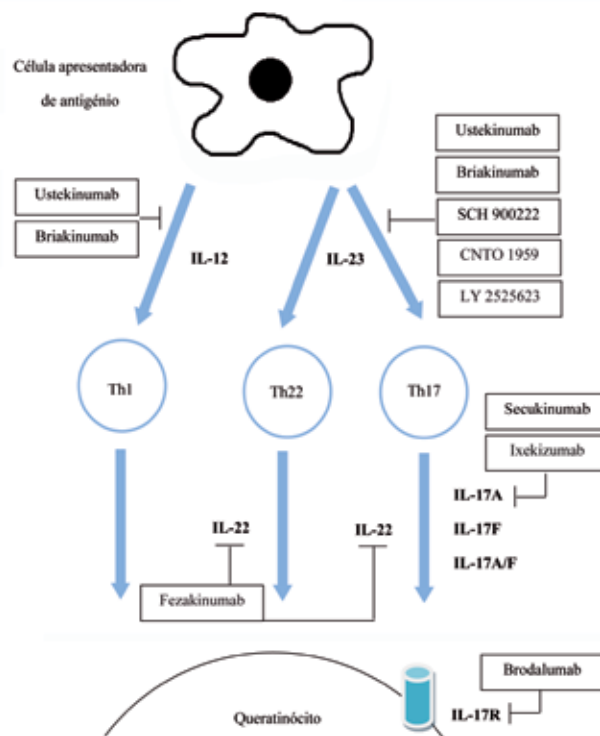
Célula apresentadora de antigénio

Ustekinumab
Briakinumab

Ustekinumab
Briakinumab
SCH 900222
CNTO 1959
LY 2525623

IL-12
IL-23

Th1
Th22
Th17

Secukinumab
Ixekizumab

IL-17A
IL-17F
IL-17A/F

IL-22
IL-22

Fezakinumab

Brodalumab
IL-17R

Queratinócito